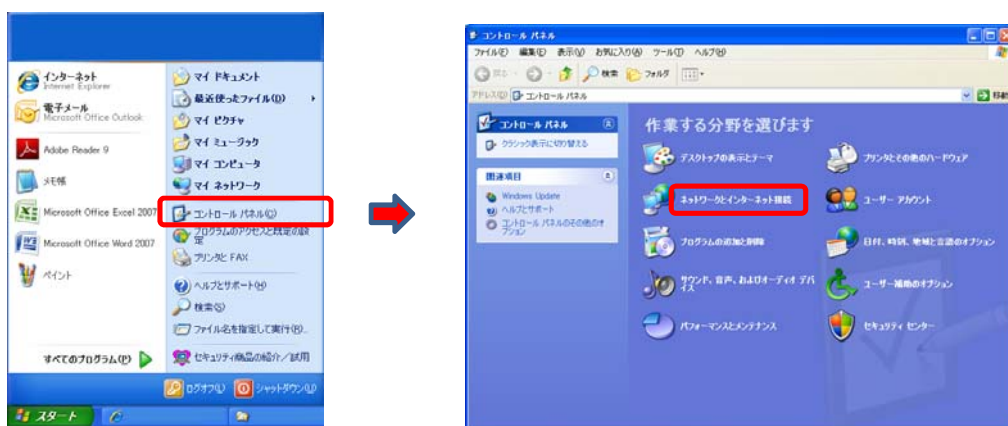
インターネット
Internet Explorer
電子メール
Microsoft Office Outlook
Adobe Reader 9
メモ帳
Microsoft Office Excel 2007
Microsoft Office Word 2007
ペイント
すべてのプログラム(P)

マイ ドキュメント
最近使ったファイル(D)
マイ ピクチャ
マイ ミュージック
マイ コンピュータ
マイ ネットワーク
コントロール パネル(C)
プログラムのアクセスと既定の設定
プリンタと FAX
ヘルプとサポート(H)
検索(S)
ファイル名を指定して実行(R)...
セキュリティ商品の紹介/試用

ログオフ(L)
シャットダウン(U)
スタート

コントロール パネル
ファイル(F) 編集(E) 表示(V) お気に入り(A) ツール(T) ヘルプ(H)
戻る
検索
フォルダ
アドレス(D) コントロール パネル
移動

コントロール パネル
クラシック表示に切り替える
関連項目
Windows Update
ヘルプとサポート
コントロール パネルのその他のオプション

作業する分野を選びます
デスクトップの表示とテーマ
ネットワークとインターネット接続
プログラムの追加と削除
サウンド、音声、およびオーディオ デバイス
パフォーマンスとメンテナンス
プリンタとその他のハードウェア
ユーザー アカウント
日付、時刻、地域と言語のオプション
ユーザー補助のオプション
セキュリティ センター